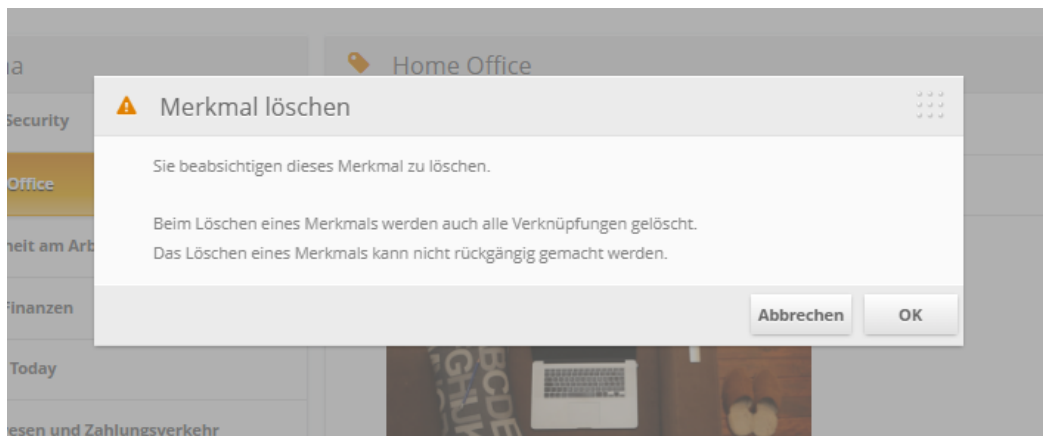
ia
Security
Office
heit am Arb
Finanzen
Today
esen und Zahlungsverkehr

Home Office

Merkmal löschen

Sie beabsichtigen dieses Merkmal zu löschen.

Beim Löschen eines Merkmals werden auch alle Verknüpfungen gelöscht.
Das Löschen eines Merkmals kann nicht rückgängig gemacht werden.

Abbrechen
OK

ABCDE
GHIJK